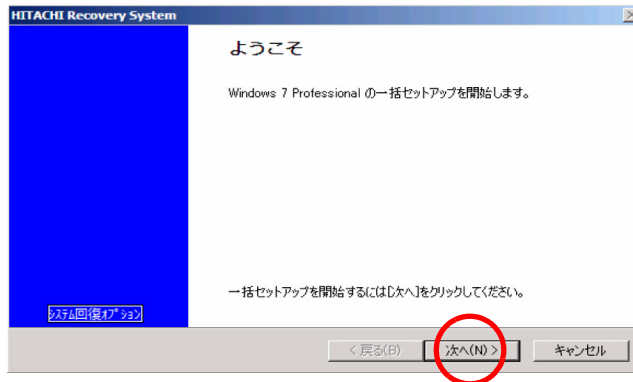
HITACHI Recovery System

ようこそ

Windows 7 Professional の一括セットアップを開始します。

一括セットアップを開始するには[次へ]をクリックしてください。

システム回復オプション

< 戻る(B)

次へ(N) >

キャンセル